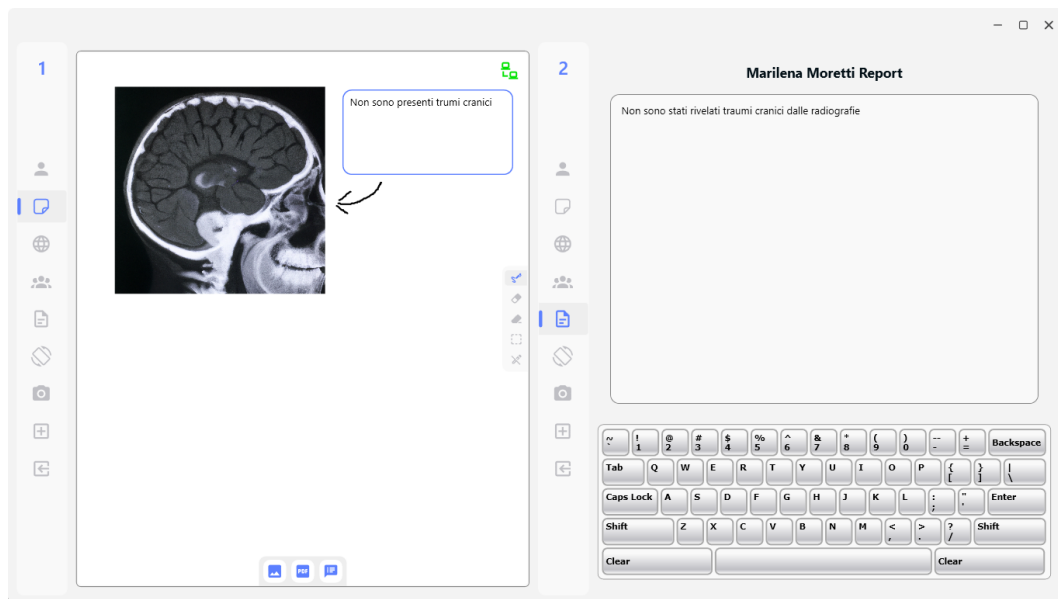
1

Non sono presenti trumi cranici

PDF

2

Marilena Moretti Report

Non sono stati rivelati traumi cranici dalle radiografie

| ~ ` | ! 1 | @ 2 | # 3 | $ 4 | % 5 | ^ 6 | & 7 | * 8 | ( 9 | ) 0 | -- - | + = | Backspace |
|---|---|---|---|---|---|---|---|---|---|---|---|---|---|
| Tab | Q | W | E | R | T | Y | U | I | O | P | { [ | } ] | \| \ |
| Caps Lock | A | S | D | F | G | H | J | K | L | : ; | " ' | Enter | |
| Shift | Z | X | C | V | B | N | M | < , | > . | ? / | Shift | | |
| Clear | | Clear | | | | | | | | | | | |